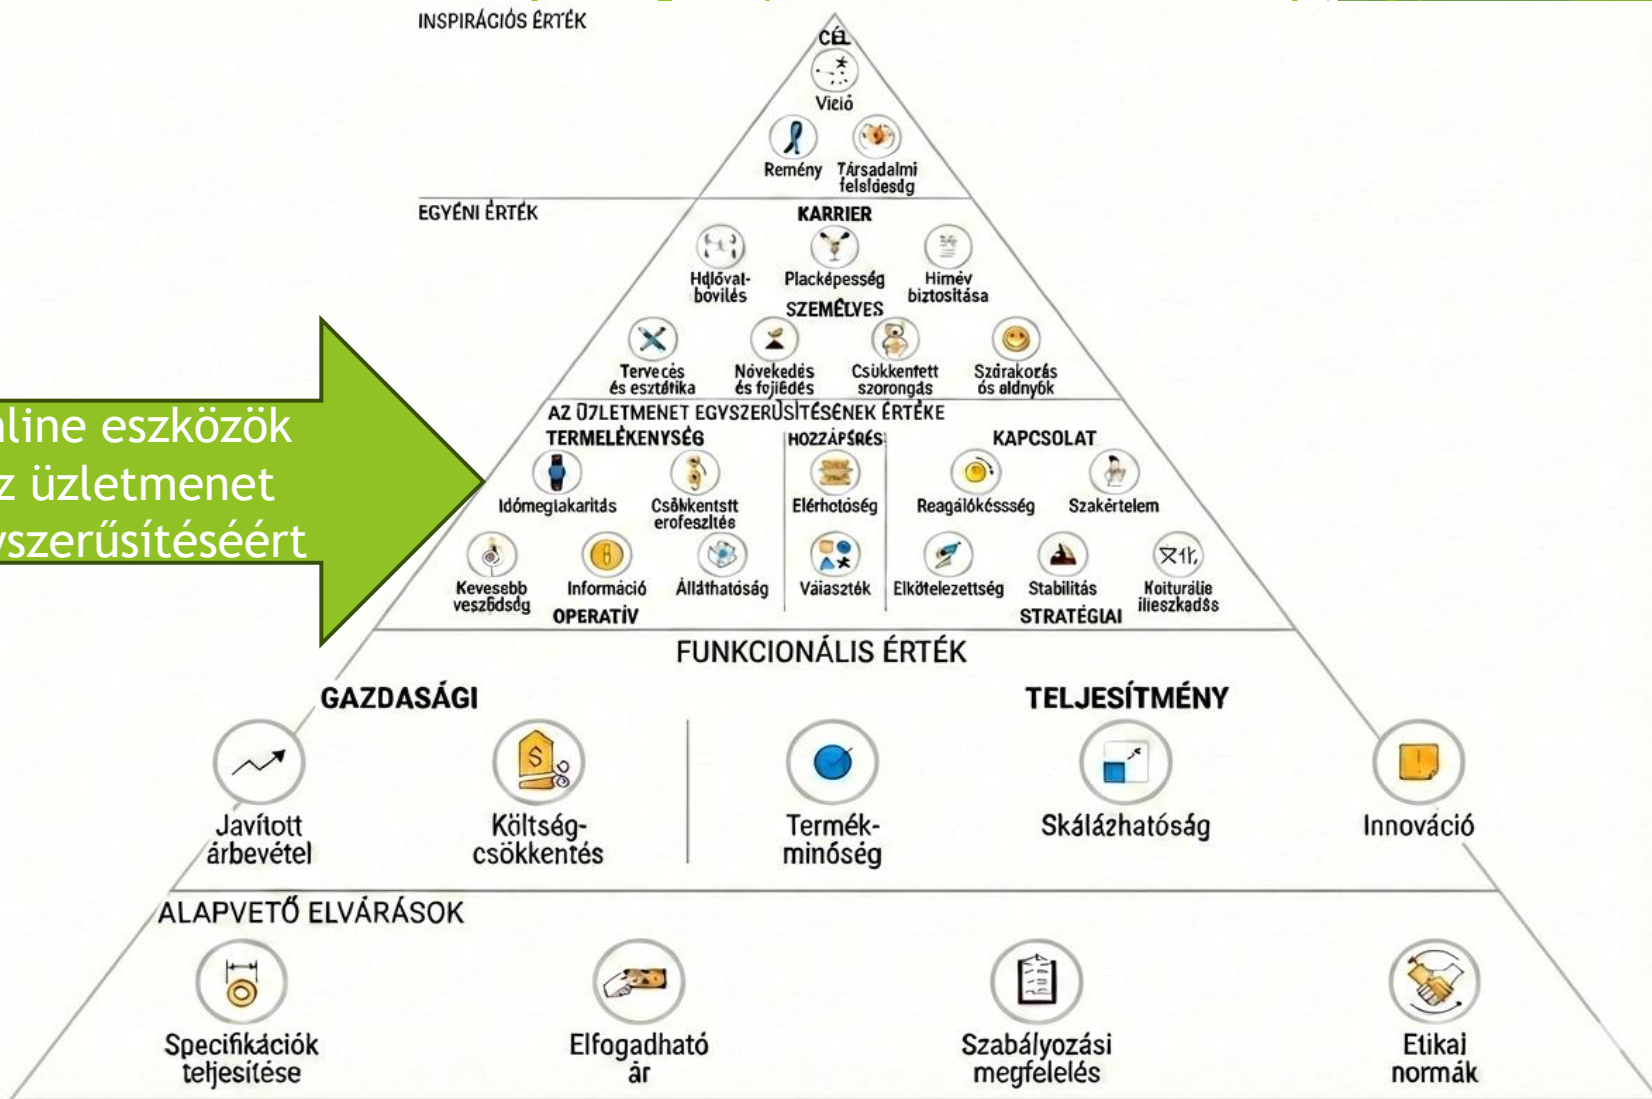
INSPIRÁCIÓS ÉRTÉK

CÉL

Vízió

Remény

Társadalmi felelősség

EGYÉNI ÉRTÉK

KARRIER

Hálózatbővítés

Placképesség

Hírnév biztosítása

SZEMÉLYES

Tervezés és esztétika

Növekedés és fejlődés

Csökkentett szorongás

Szórakozás és előnyök

AZ ÜZLETMENET EGYSZERŰSÍTÉSÉNEK ÉRTÉKE

TERMELÉKENYSÉG

Időmegtakarítás

Csökkentett erőfeszítés

HOZZÁFÉRÉS

Elérhetőség

KAPCSOLAT

Reagálóképesség

Szakértelem

Kevesebb vesződség

Információ

Átláthatóság

OPERATÍV

Választék

Elkötelezettség

Stabilitás

Kulturális illeszkedés

STRATÉGIAI

...line eszközök
...z üzletmenet
...yszerűsítéséért

FUNKCIONÁLIS ÉRTÉK

GAZDASÁGI

TELJESÍTMÉNY

Javított árbevétel

Költségcsökkentés

Termékminőség

Skálázhatóság

Innováció

ALAPVETŐ ELVÁRÁSOK

Specifikációk teljesítése

Elfogadható ár

Szabályozási megfelelés

Etikai normák